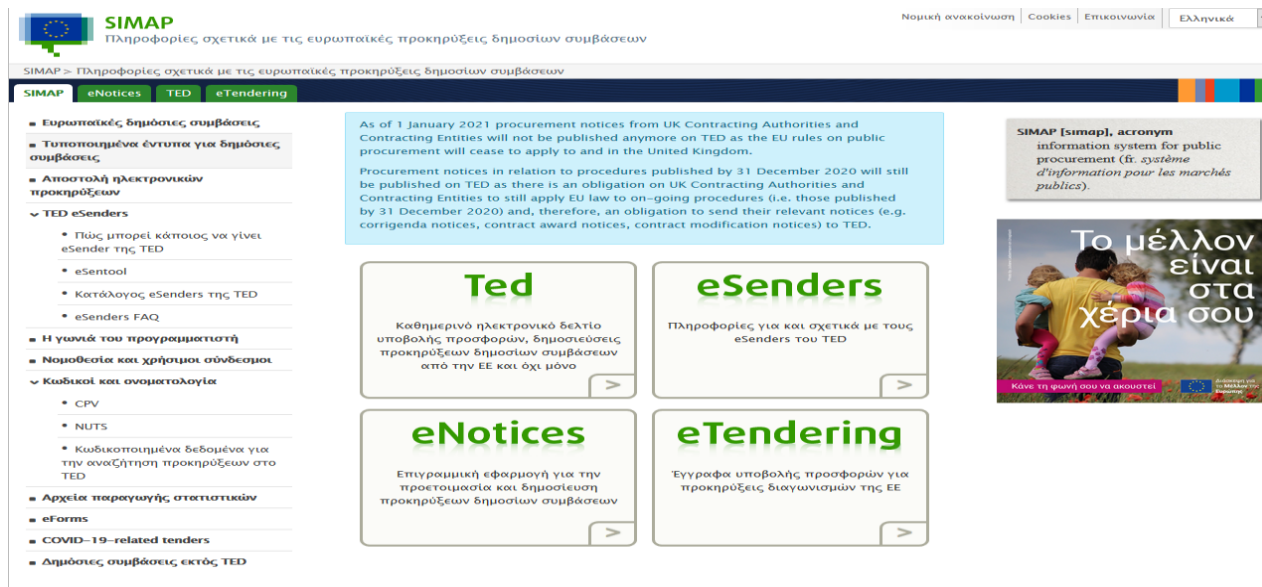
SIMAP
Πληροφορίες σχετικά με τις ευρωπαϊκές προκηρύξεις δημοσίων συμβάσεων

Νομική ανακοίνωση | Cookies | Επικοινωνία | Ελληνικά

SIMAP > Πληροφορίες σχετικά με τις ευρωπαϊκές προκηρύξεις δημοσίων συμβάσεων

SIMAP | eNotices | TED | eTendering

- Ευρωπαϊκές δημόσιες συμβάσεις
- Τυποποιημένα έντυπα για δημόσιες συμβάσεις
- Αποστολή ηλεκτρονικών προκηρύξεων
- TED eSenders
  - Πώς μπορεί κάποιος να γίνει eSender της TED
  - eSentool
  - Κατάλογος eSenders της TED
  - eSenders FAQ
- Η γωνιά του προγραμματιστή
- Νομοθεσία και χρήσιμοι σύνδεσμοι
- Κωδικοί και ονοματολογία
  - CPV
  - NUTS
  - Κωδικοποιημένα δεδομένα για την αναζήτηση προκηρύξεων στο TED
- Αρχεία παραγωγής στατιστικών
- eForms
- COVID–19–related tenders
- Δημόσιες συμβάσεις εκτός TED

As of 1 January 2021 procurement notices from UK Contracting Authorities and Contracting Entities will not be published anymore on TED as the EU rules on public procurement will cease to apply to and in the United Kingdom.

Procurement notices in relation to procedures published by 31 December 2020 will still be published on TED as there is an obligation on UK Contracting Authorities and Contracting Entities to still apply EU law to on–going procedures (i.e. those published by 31 December 2020) and, therefore, an obligation to send their relevant notices (e.g. corrigenda notices, contract award notices, contract modification notices) to TED.

Ted
Καθημερινό ηλεκτρονικό δελτίο υποβολής προσφορών, δημοσιεύσεις προκηρύξεων δημοσίων συμβάσεων από την ΕΕ και όχι μόνο
>

eSenders
Πληροφορίες για και σχετικά με τους eSenders του TED
>

eNotices
Επιγραμμική εφαρμογή για την προετοιμασία και δημοσίευση προκηρύξεων δημοσίων συμβάσεων
>

eTendering
Έγγραφα υποβολής προσφορών για προκηρύξεις διαγωνισμών της ΕΕ
>

SIMAP [simap], acronym information system for public procurement (fr. système d'information pour les marchés publics).

Το μέλλον είναι στα χέρια σου
Κάνε τη φωνή σου να ακουστεί
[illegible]